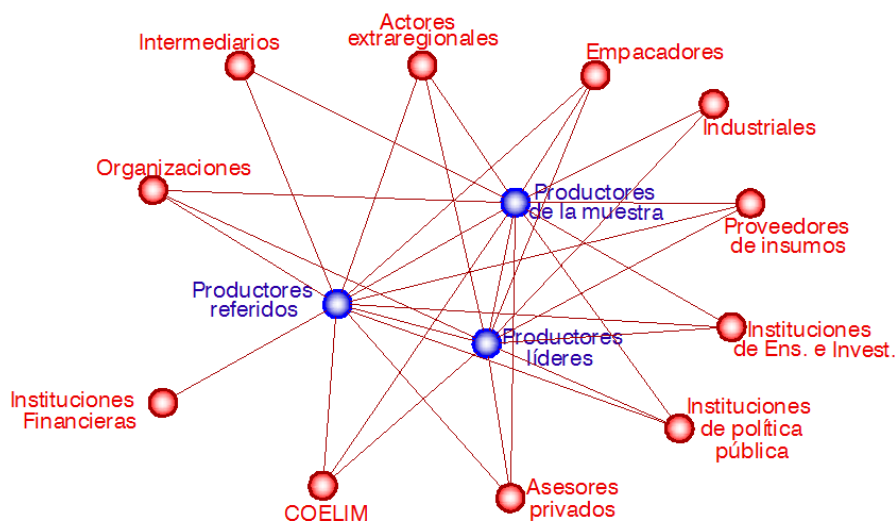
Actores extraregionales

Intermediarios

Empacadores

Industriales

Organizaciones

Productores de la muestra

Proveedores de insumos

Productores referidos

Productores líderes

Instituciones de Ens. e Invest.

Instituciones Financieras

Instituciones de política pública

COELIM

Asesores privados